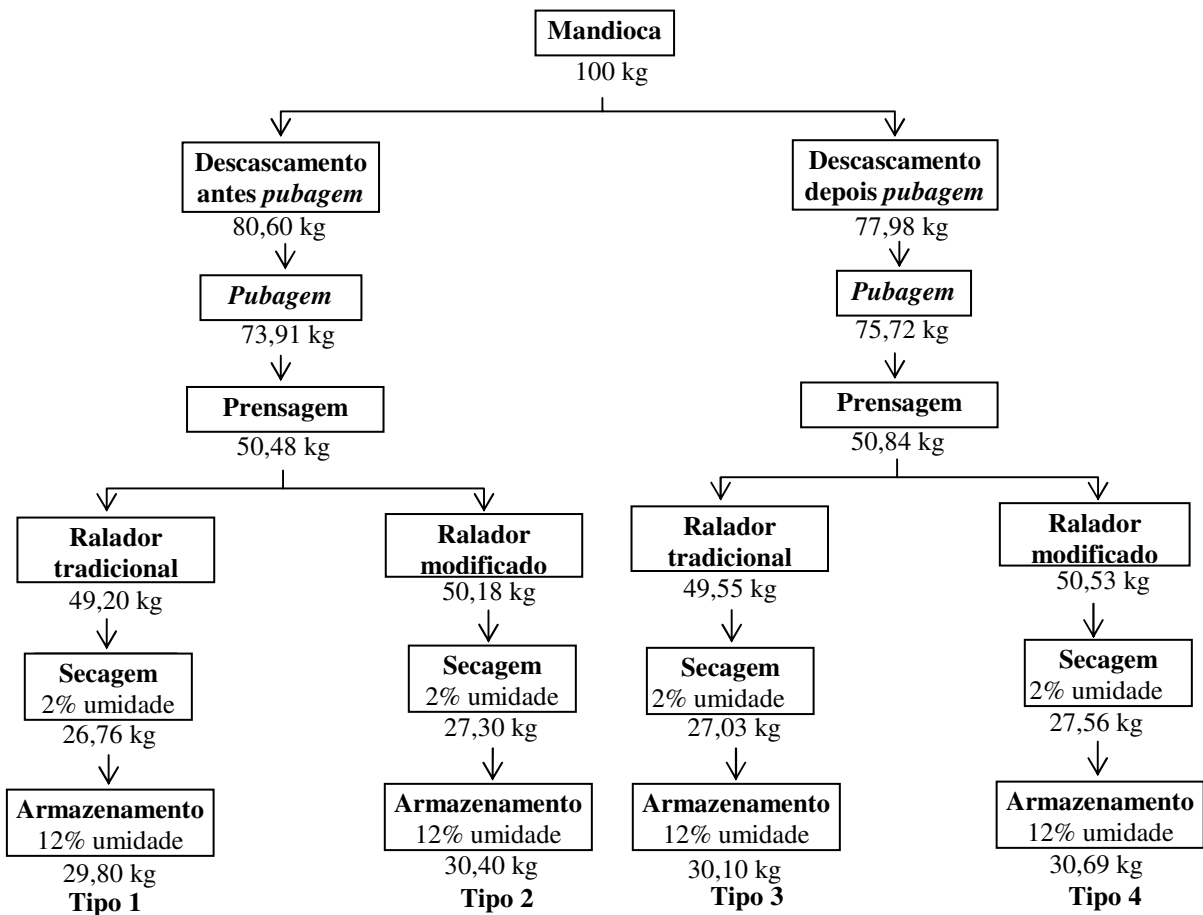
Mandioca
100 kg

Descascamento antes *pubagem*
80,60 kg

*Pubagem*
73,91 kg

Prensagem
50,48 kg

Ralador tradicional
49,20 kg

Secagem
2% umidade
26,76 kg

Armazenamento
12% umidade
29,80 kg
Tipo 1

Ralador modificado
50,18 kg

Secagem
2% umidade
27,30 kg

Armazenamento
12% umidade
30,40 kg
Tipo 2

Descascamento depois *pubagem*
77,98 kg

*Pubagem*
75,72 kg

Prensagem
50,84 kg

Ralador tradicional
49,55 kg

Secagem
2% umidade
27,03 kg

Armazenamento
12% umidade
30,10 kg
Tipo 3

Ralador modificado
50,53 kg

Secagem
2% umidade
27,56 kg

Armazenamento
12% umidade
30,69 kg
Tipo 4